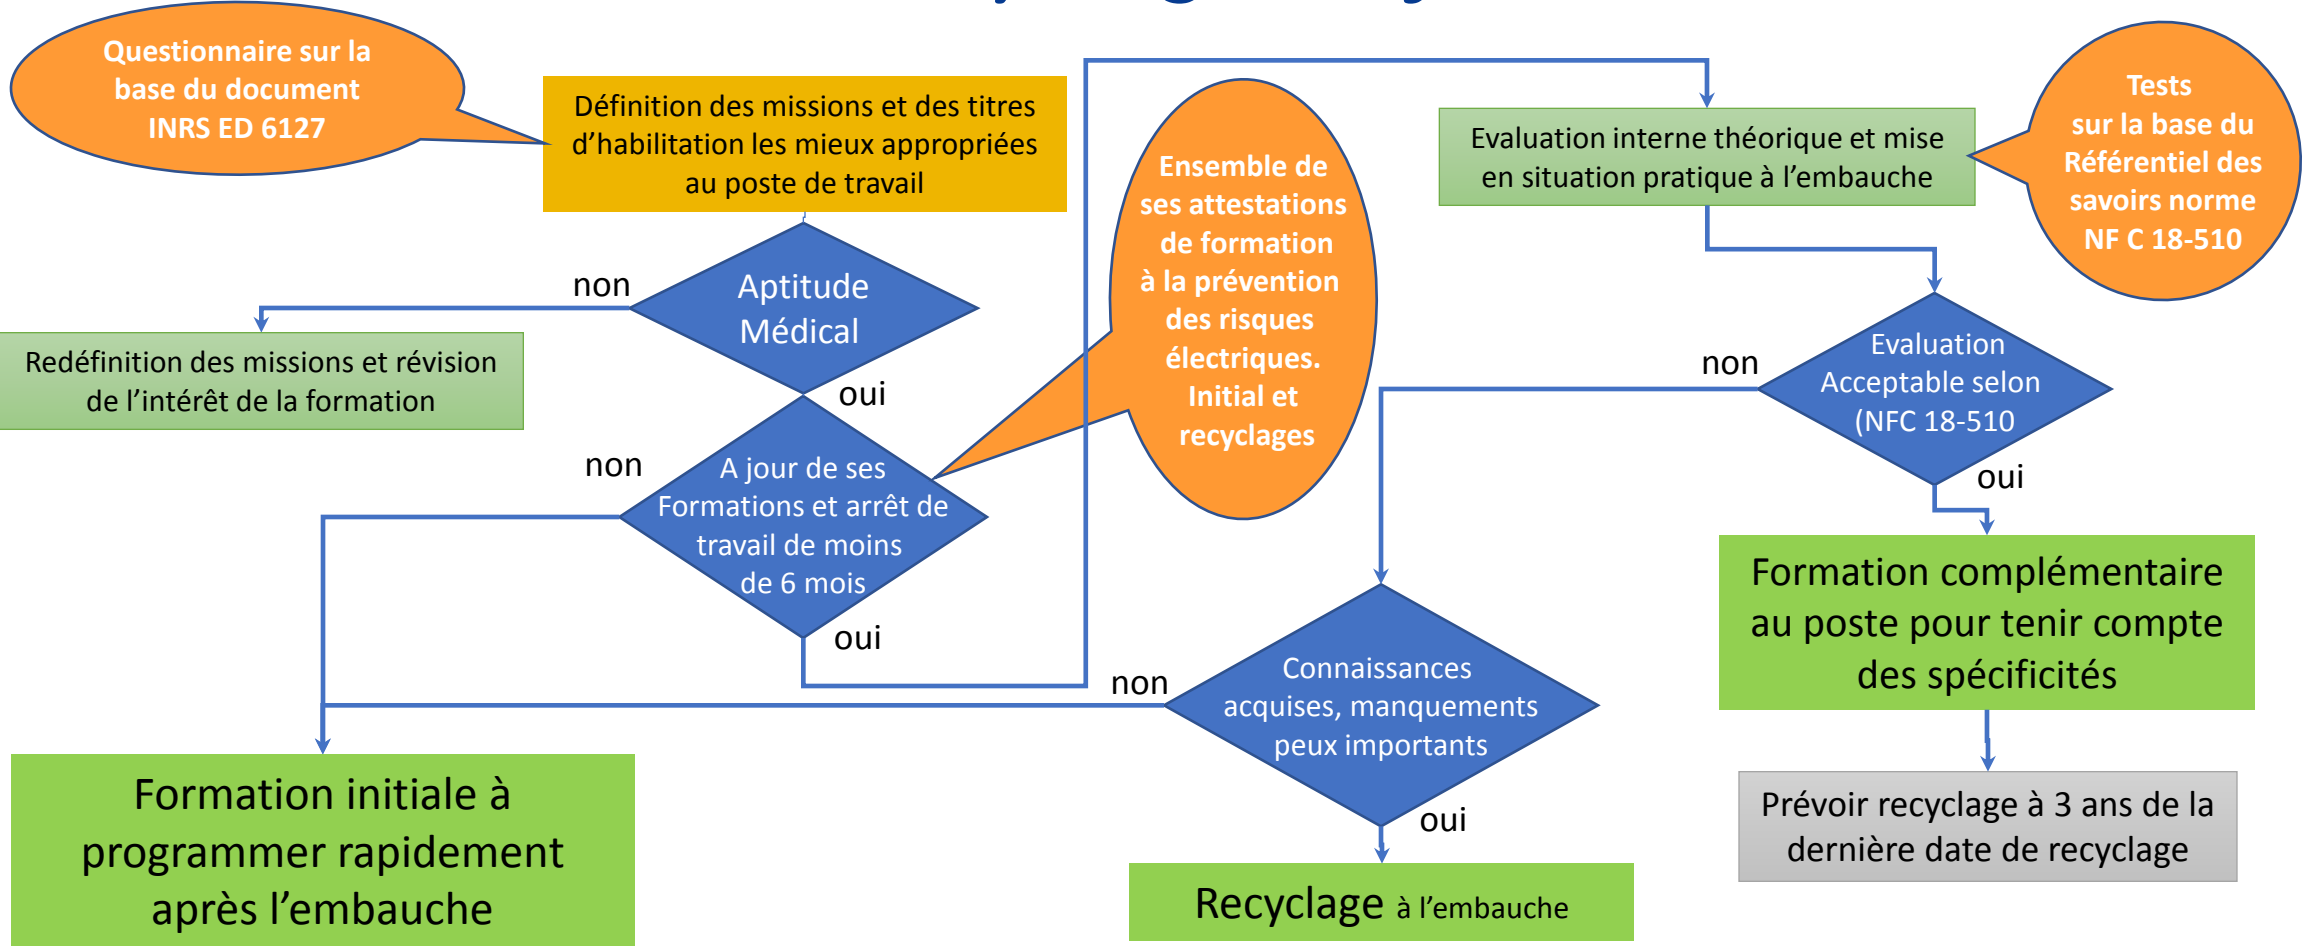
Questionnaire sur la base du document INRS ED 6127

Définition des missions et des titres d'habilitation les mieux appropriées au poste de travail

Evaluation interne théorique et mise en situation pratique à l'embauche

Tests sur la base du Référentiel des savoirs norme NF C 18-510

non

Aptitude Médical

Redéfinition des missions et révision de l'intérêt de la formation

oui

Ensemble de ses attestations de formation à la prévention des risques électriques. Initial et recyclages

non

Evaluation Acceptable selon (NFC 18-510

non

A jour de ses Formations et arrêt de travail de moins de 6 mois

oui

oui

Formation complémentaire au poste pour tenir compte des spécificités

non

Connaissances acquises, manquements peux importants

Formation initiale à programmer rapidement après l'embauche

oui

Prévoir recyclage à 3 ans de la dernière date de recyclage

Recyclage à l'embauche